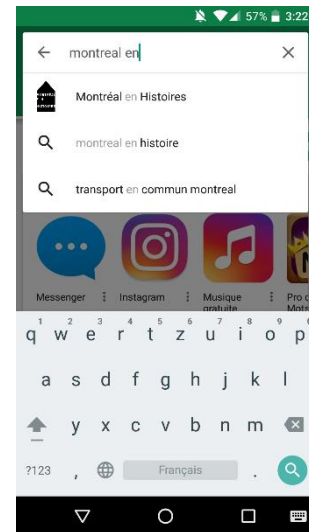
57% 3:22

montreal en

Montréal en Histoires

montreal en histoire

transport en commun montreal

Messenger
Instagram
Musique gratuite
Pro d Mots

1 2 3 4 5 6 7 8 9 0
q w e r t z u i o p
a s d f g h j k l
y x c v b n m
?123
Français
.